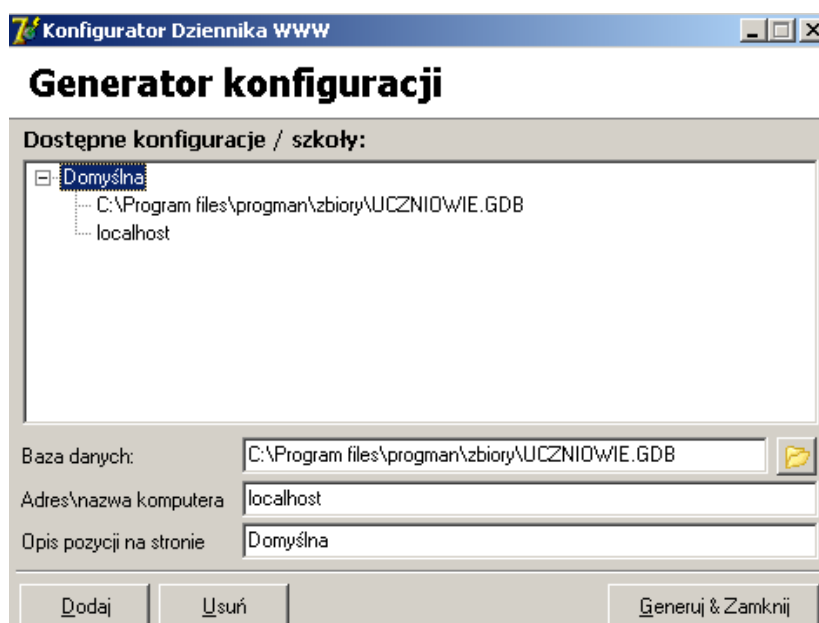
Konfigurator Dziennika WWW

Generator konfiguracji

Dostępne konfiguracje / szkoły:

Domyślna
C:\Program files\progman\zbiory\UCZNIOWIE.GDB
localhost

Baza danych: C:\Program files\progman\zbiory\UCZNIOWIE.GDB

Adres\nazwa komputera localhost

Opis pozycji na stronie Domyślna

Dodaj
Usuń
Generuj & Zamknij